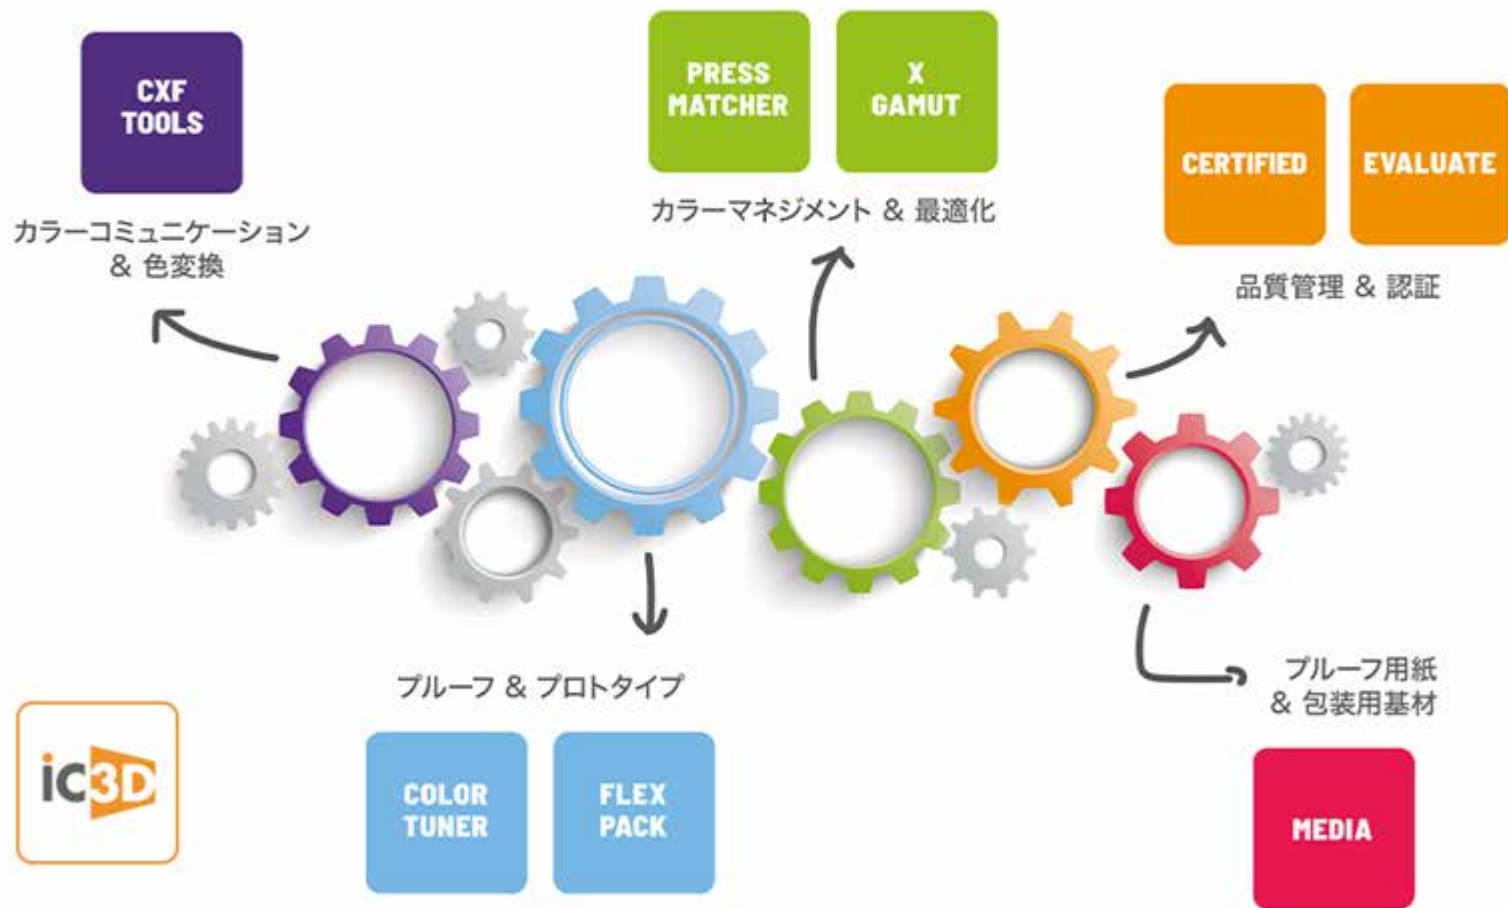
CXF TOOLS

カラーコミュニケーション & 色変換

PRESS MATCHER

X GAMUT

カラーマネジメント & 最適化

CERTIFIED

EVALUATE

品質管理 & 認証

プルーフ & プロトタイプ

COLOR TUNER

FLEX PACK

プルーフ用紙 & 包装用基材

MEDIA

ic3D